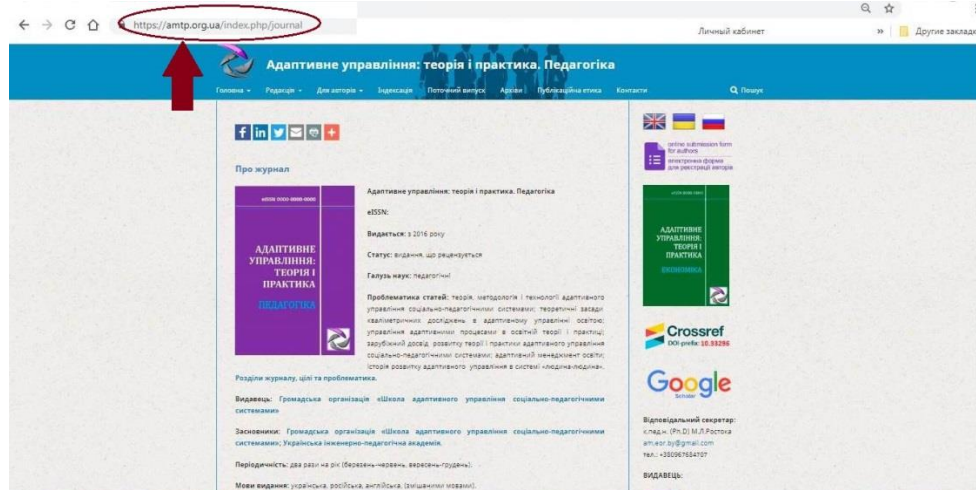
https://amtp.org.ua/index.php/journal

Личный кабинет

Другие заклад

Адаптивне управління: теорія і практика. Педагогіка

Головна Редакція Для авторів Індексація Поточний випуск Архіви Публікаційна етика Контакти Пошук

Про журнал

eISSN 0000-0000-0000

АДАПТИВНЕ УПРАВЛІННЯ: ТЕОРІЯ І ПРАКТИКА

ПЕДАГОГІКА

Адаптивне управління: теорія і практика. Педагогіка

eISSN:

Видається: з 2016 року

Статус: видання, що рецензується

Галузь науки: педагогічні

Проблематика статей: теорія, методологія і технології адаптивного управління соціально-педагогічними системами; теоретичні засади кваліметричних досліджень в адаптивному управлінні освітою; управління адаптивними процесами в освітній теорії і практиці; зарубіжний досвід розвитку теорії і практики адаптивного управління соціально-педагогічними системами; адаптивний менеджмент освіти; історія розвитку адаптивного управління в системі «людина-людина».

Розділи журналу, цілі та проблематика.

Видавець: Громадська організація «Школа адаптивного управління соціально-педагогічними системами»

Засновники: Громадська організація «Школа адаптивного управління соціально-педагогічними системами»; Українська інженерно-педагогічна академія.

Періодичність: два рази на рік (березень-червень, вересень-грудень).

Мови видання: українська, російська, англійська, (змішаними мовами).

online submission form for authors
електронна форма для реєстрації авторів

АДАПТИВНЕ УПРАВЛІННЯ: ТЕОРІЯ І ПРАКТИКА

ЕКОНОМІКА

Crossref
DOI-prefix: 10.33296

Google Scholar

Відповідальний секретар:
к.пед.н. (Ph.D) М.Л.Ростока
am.eor.by@gmail.com
тел.: +380967684707

ВИДАВЕЦЬ: